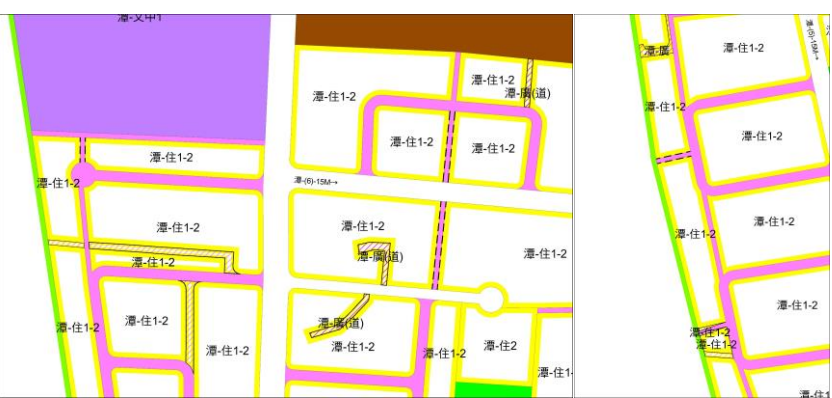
潭-文中1

潭-住1-2
潭-住1-2
潭-住1-2
潭-住1-2
潭-住1-2
潭-住1-2

潭-住1-2
潭-廣(道)
潭-住1-2
潭-住1-2
潭-(6)-15M→
潭-住1-2
潭-廣(道)
潭-住1-2
潭-廣(道)
潭-住1-2
潭-住1-2
潭-住2
潭-住1-

潭-廣
潭-住1-2
潭-住1-2
潭-(6)-15M
潭-住1-2
潭-住1-2
潭-住1-2
潭-住1-2
潭-住1-2
潭-住1-2
潭-住1-2
潭-住1